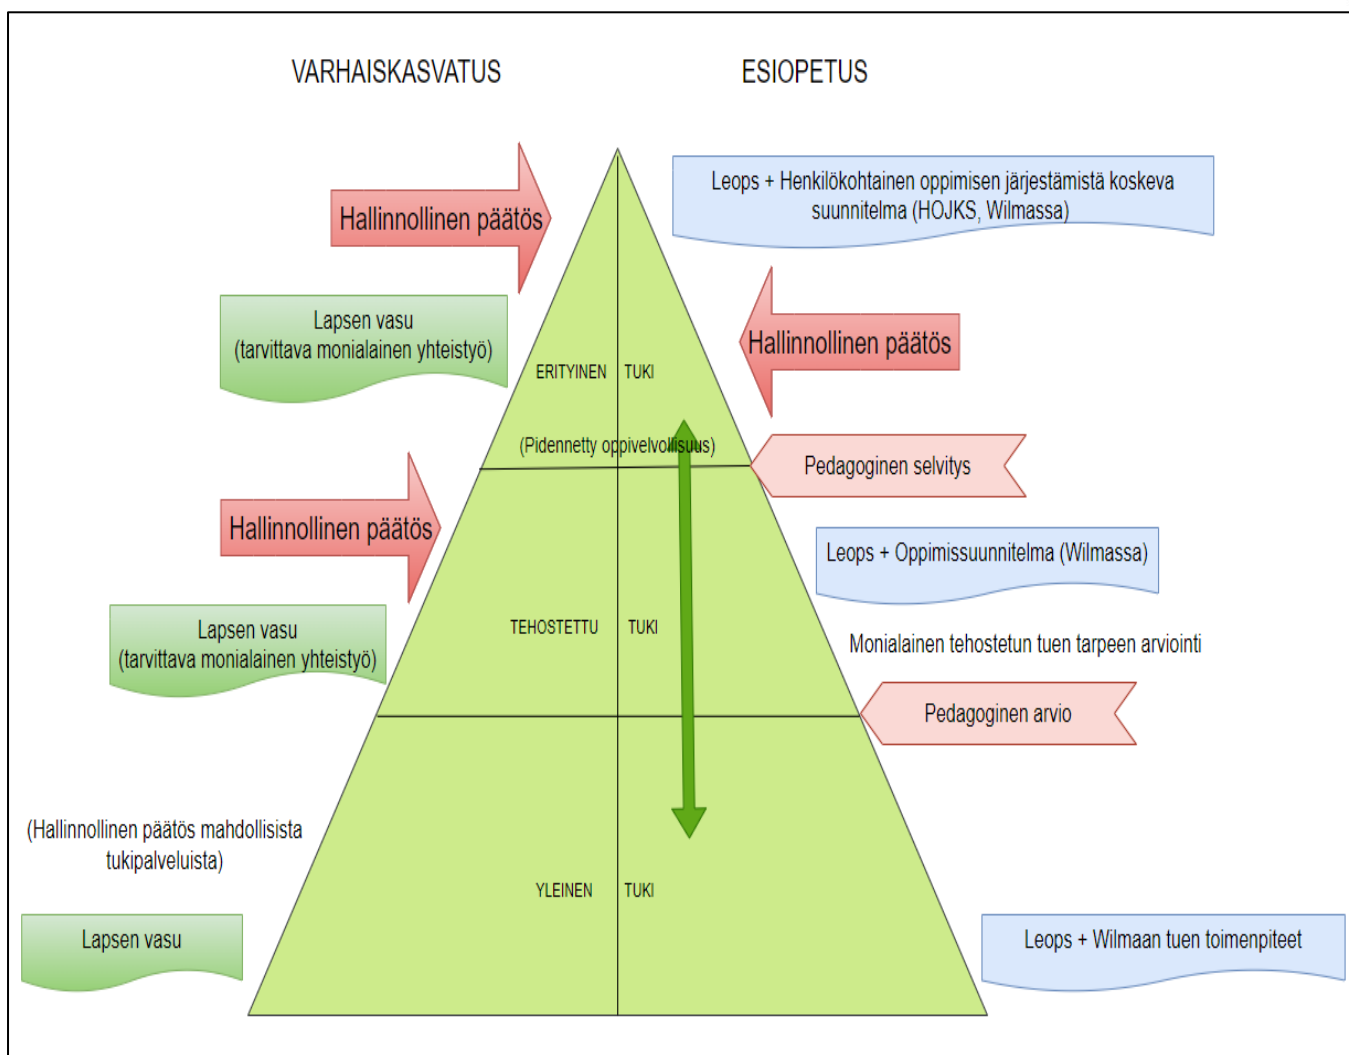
VARHAISKASVATUS

ESIOPETUS

Hallinnollinen päätös

Leops + Henkilökohtainen oppimisen järjestämistä koskeva suunnitelma (HOJKS, Wilmassa)

Lapsen vasu (tarvittava monialainen yhteistyö)

Hallinnollinen päätös

ERITYINEN TUKI

(Pidennetty oppivelvollisuus)

Pedagoginen selvitys

Hallinnollinen päätös

Leops + Oppimissuunnitelma (Wilmassa)

Lapsen vasu (tarvittava monialainen yhteistyö)

TEHOSTETTU TUKI

Monialainen tehostetun tuen tarpeen arviointi

Pedagoginen arvio

(Hallinnollinen päätös mahdollisista tukipalveluista)

YLEINEN TUKI

Lapsen vasu

Leops + Wilmaan tuen toimenpiteet